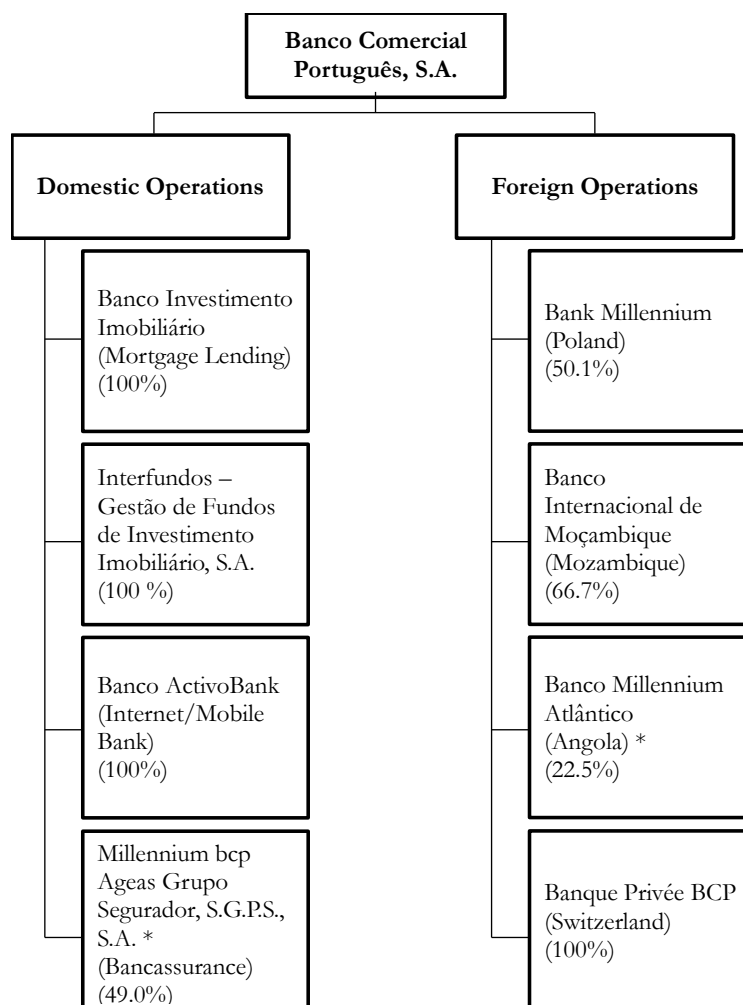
Banco Comercial Português, S.A.

Domestic Operations

Banco Investimento Imobiliário (Mortgage Lending) (100%)

Interfundos – Gestão de Fundos de Investimento Imobiliário, S.A. (100 %)

Banco ActivoBank (Internet/Mobile Bank) (100%)

Millennium bcp Ageas Grupo Segurador, S.G.P.S., S.A. * (Bancassurance) (49.0%)

Foreign Operations

Bank Millennium (Poland) (50.1%)

Banco Internacional de Moçambique (Mozambique) (66.7%)

Banco Millennium Atlântico (Angola) * (22.5%)

Banque Privée BCP (Switzerland) (100%)